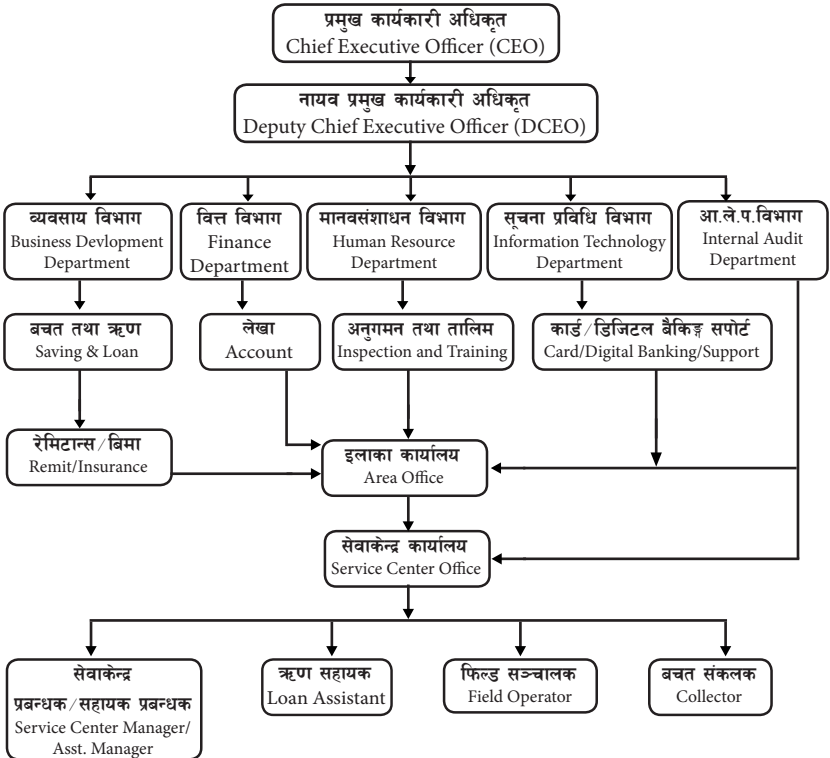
प्रमुख कार्यकारी अधिकृत
Chief Executive Officer (CEO)

नायव प्रमुख कार्यकारी अधिकृत
Deputy Chief Executive Officer (DCEO)

व्यवसाय विभाग
Business Devlopment Department

वित्त विभाग
Finance Department

मानवसंशाधन विभाग
Human Resource Department

सूचना प्रविधि विभाग
Information Technology Department

आ.ले.प.विभाग
Internal Audit Department

बचत तथा ऋण
Saving & Loan

लेखा
Account

अनुगमन तथा तालिम
Inspection and Training

कार्ड/डिजिटल बैकिङ्ग सपोर्ट
Card/Digital Banking/Support

रेमिटान्स/बिमा
Remit/Insurance

इलाका कार्यालय
Area Office

सेवाकेन्द्र कार्यालय
Service Center Office

सेवाकेन्द्र प्रबन्धक/सहायक प्रबन्धक
Service Center Manager/ Asst. Manager

ऋण सहायक
Loan Assistant

फिल्ड सञ्चालक
Field Operator

बचत संकलक
Collector